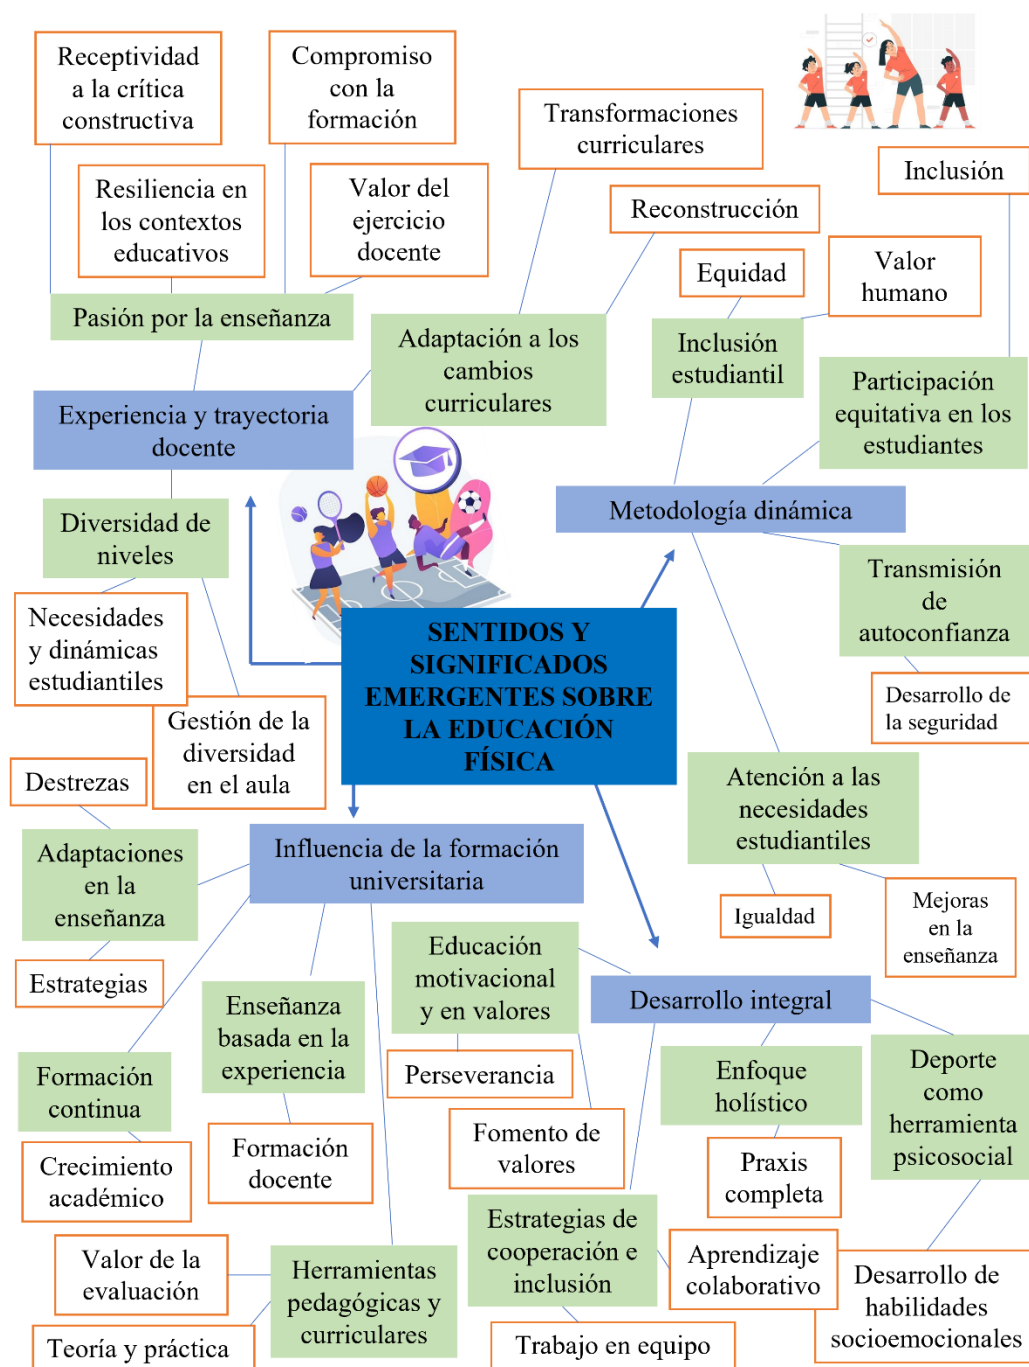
Receptividad a la crítica constructiva

Compromiso con la formación

Transformaciones curriculares

Inclusión

Resiliencia en los contextos educativos

Valor del ejercicio docente

Reconstrucción

Equidad

Valor humano

Pasión por la enseñanza

Adaptación a los cambios curriculares

Inclusión estudiantil

Participación equitativa en los estudiantes

Experiencia y trayectoria docente

Metodología dinámica

Diversidad de niveles

Necesidades y dinámicas estudiantiles

Transmisión de autoconfianza

Desarrollo de la seguridad

SENTIDOS Y SIGNIFICADOS EMERGENTES SOBRE LA EDUCACIÓN FÍSICA

Gestión de la diversidad en el aula

Destrezas

Atención a las necesidades estudiantiles

Adaptaciones en la enseñanza

Influencia de la formación universitaria

Igualdad

Mejoras en la enseñanza

Estrategias

Educación motivacional y en valores

Desarrollo integral

Enseñanza basada en la experiencia

Formación continua

Perseverancia

Enfoque holístico

Deporte como herramienta psicosocial

Crecimiento académico

Formación docente

Fomento de valores

Praxis completa

Estrategias de cooperación e inclusión

Valor de la evaluación

Herramientas pedagógicas y curriculares

Aprendizaje colaborativo

Desarrollo de habilidades socioemocionales

Teoría y práctica

Trabajo en equipo